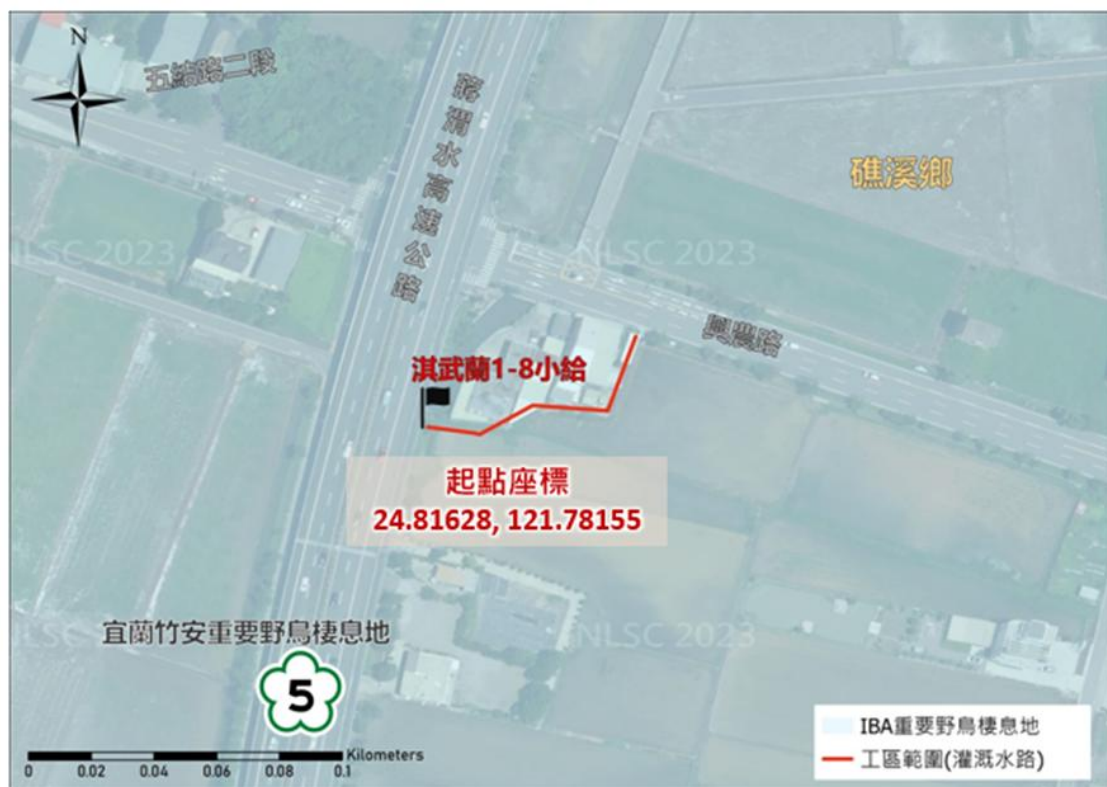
N

五結路二段

蔣渭水高速公路

礁溪鄉

NLSC 2023

NLSC 2023

興農路

淇武蘭1-8小給

起點座標
24.81628, 121.78155

NLSC 2023

NLSC 2023

宜蘭竹安重要野鳥棲息地

5

0 0.02 0.04 0.06 0.08 0.1
Kilometers

IBA重要野鳥棲息地
工區範圍(灌溉水路)